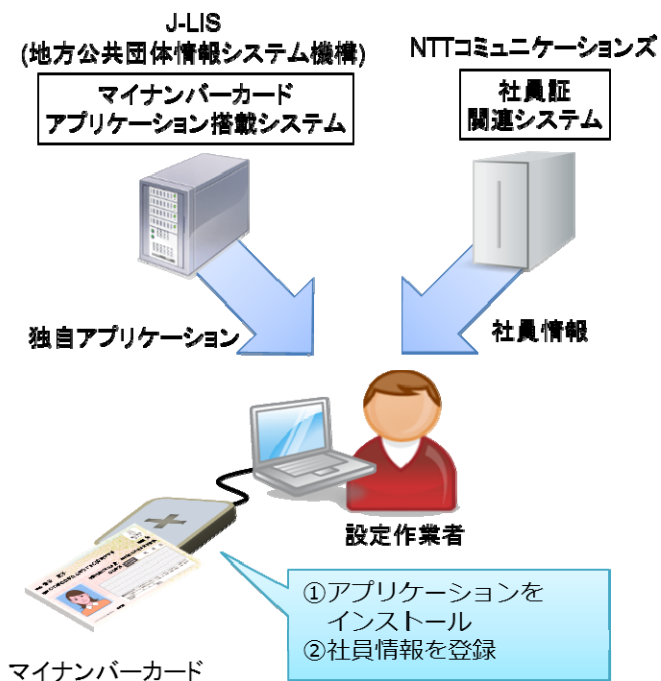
J-LIS
(地方公共団体情報システム機構)

マイナンバーカード
アプリケーション搭載システム

NTTコミュニケーションズ

社員証
関連システム

独自アプリケーション

社員情報

設定作業者

①アプリケーションを
インストール
②社員情報を登録

マイナンバーカード